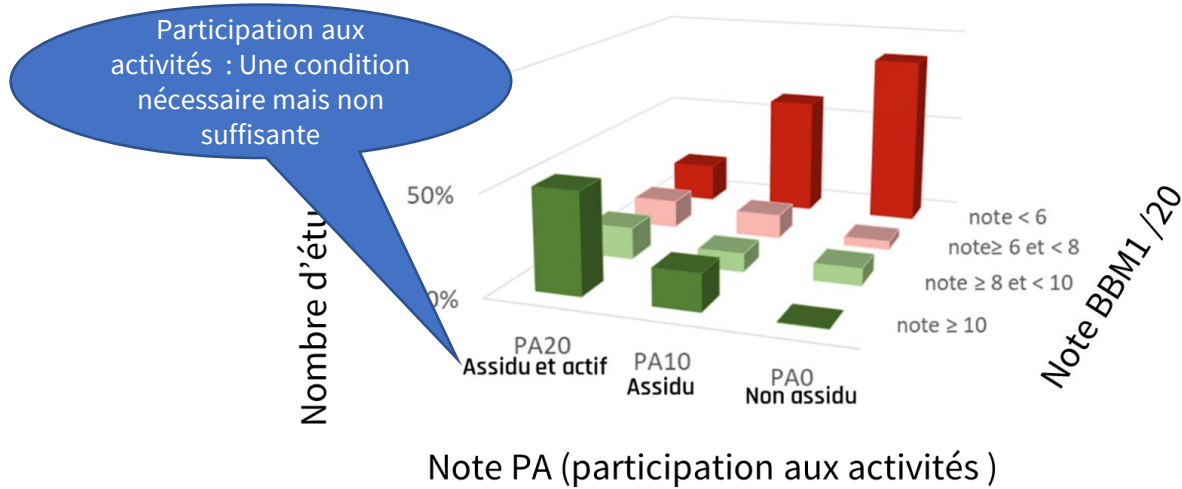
Participation aux activités : Une condition nécessaire mais non suffisante

Nombre d'étu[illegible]

50%

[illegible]0%

PA20
Assidu et actif

PA10
Assidu

PA0
Non assidu

note < 6
note≥ 6 et < 8
note ≥ 8 et < 10
note ≥ 10

Note BBM1 /20

Note PA (participation aux activités )